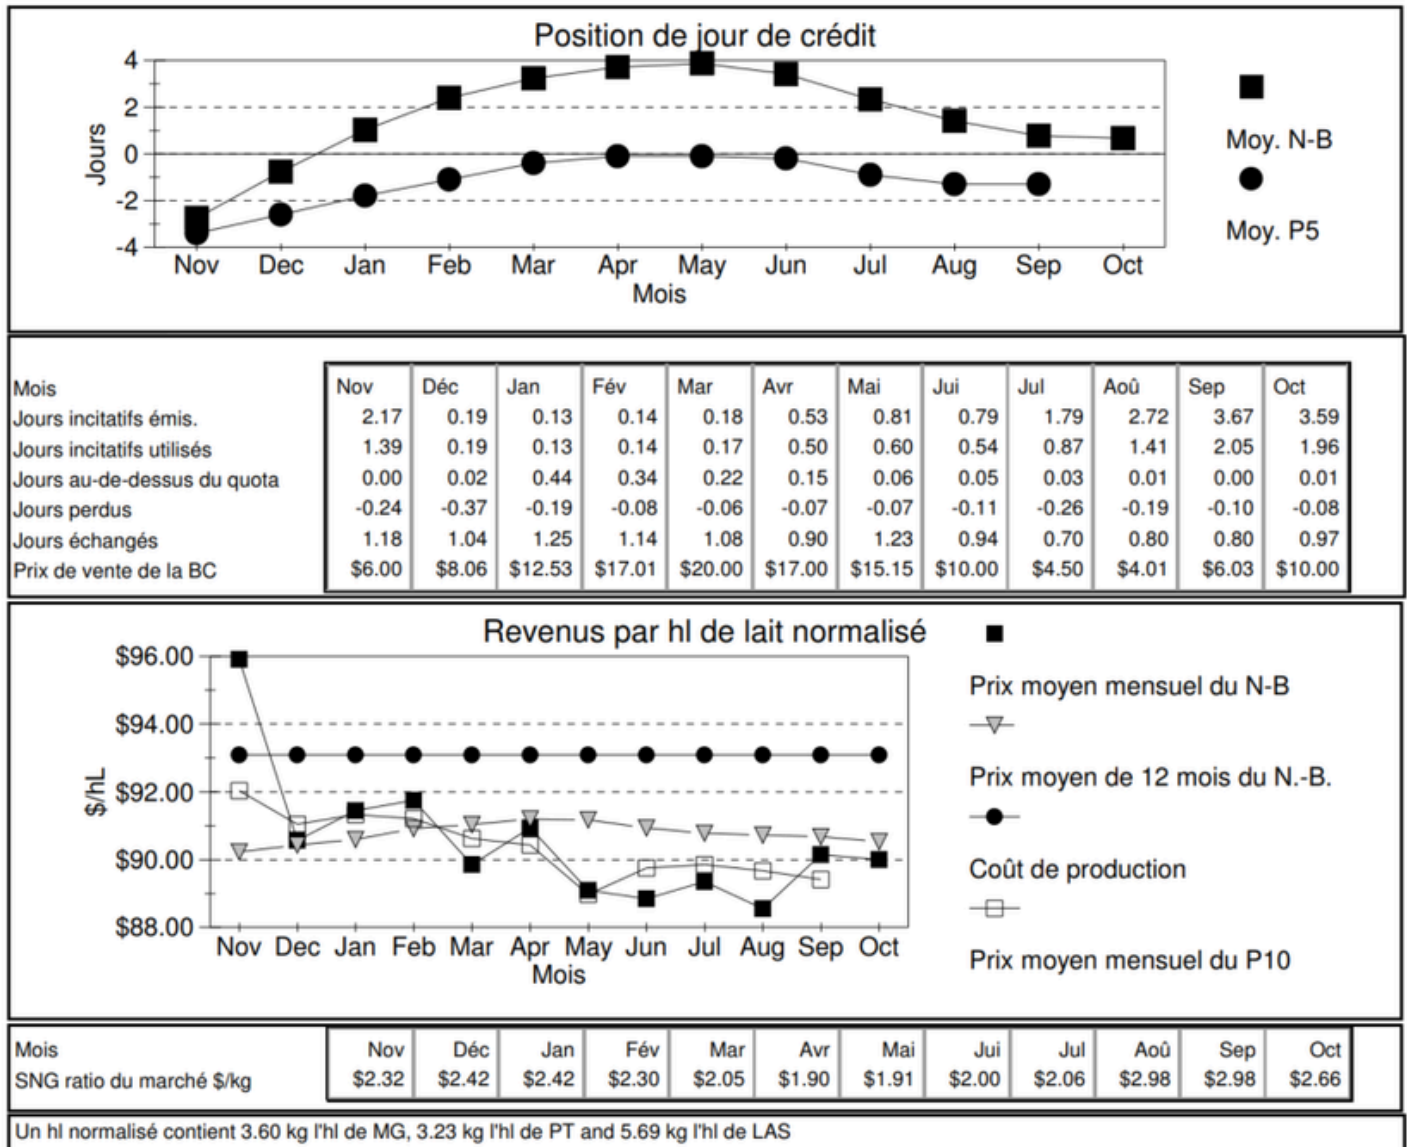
Position de jour de crédit

Jours

4
2
0
-2
-4

Nov Dec Jan Feb Mar Apr May Jun Jul Aug Sep Oct
Mois

Moy. N-B

Moy. P5

| Mois | Nov | Déc | Jan | Fév | Mar | Avr | Mai | Jui | Jul | Aoû | Sep | Oct |
|---|---|---|---|---|---|---|---|---|---|---|---|---|
| Jours incitatifs émis. | 2.17 | 0.19 | 0.13 | 0.14 | 0.18 | 0.53 | 0.81 | 0.79 | 1.79 | 2.72 | 3.67 | 3.59 |
| Jours incitatifs utilisés | 1.39 | 0.19 | 0.13 | 0.14 | 0.17 | 0.50 | 0.60 | 0.54 | 0.87 | 1.41 | 2.05 | 1.96 |
| Jours au-de-dessus du quota | 0.00 | 0.02 | 0.44 | 0.34 | 0.22 | 0.15 | 0.06 | 0.05 | 0.03 | 0.01 | 0.00 | 0.01 |
| Jours perdus | -0.24 | -0.37 | -0.19 | -0.08 | -0.06 | -0.07 | -0.07 | -0.11 | -0.26 | -0.19 | -0.10 | -0.08 |
| Jours échangés | 1.18 | 1.04 | 1.25 | 1.14 | 1.08 | 0.90 | 1.23 | 0.94 | 0.70 | 0.80 | 0.80 | 0.97 |
| Prix de vente de la BC | $6.00 | $8.06 | $12.53 | $17.01 | $20.00 | $17.00 | $15.15 | $10.00 | $4.50 | $4.01 | $6.03 | $10.00 |

Revenus par hl de lait normalisé

$/hL

$96.00
$94.00
$92.00
$90.00
$88.00

Nov Dec Jan Feb Mar Apr May Jun Jul Aug Sep Oct
Mois

Prix moyen mensuel du N-B

Prix moyen de 12 mois du N.-B.

Coût de production

Prix moyen mensuel du P10

| Mois | Nov | Déc | Jan | Fév | Mar | Avr | Mai | Jui | Jul | Aoû | Sep | Oct |
|---|---|---|---|---|---|---|---|---|---|---|---|---|
| SNG ratio du marché $/kg | $2.32 | $2.42 | $2.42 | $2.30 | $2.05 | $1.90 | $1.91 | $2.00 | $2.06 | $2.98 | $2.98 | $2.66 |

Un hl normalisé contient 3.60 kg l'hl de MG, 3.23 kg l'hl de PT and 5.69 kg l'hl de LAS